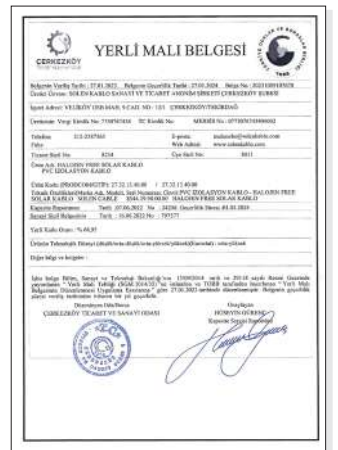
ÇERKEZKÖY

YERLİ MALI BELGESİ

Belgenin Veriliş Tarihi : 27.01.2022 Belgenin Geçerlilik Tarihi : 27.01.2024 Belge No : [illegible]
Üretici Ünvanı : SOLEN KABLO SANAYİ VE TİCARET ANONİM ŞİRKETİ ÇERKEZKÖY ŞUBESİ

İşyeri Adresi : VELİKÖY OSB MAH. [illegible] CAD. NO : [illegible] ÇERKEZKÖY/TEKİRDAĞ

Üretenin Vergi Kimlik No: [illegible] TC Kimlik No: MERSİS No: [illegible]

Telefon: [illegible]
Faks:
E-posta: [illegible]
Web Adresi: www.solenkablo.com

Ticaret Sicil No: 8258
Oda Sicil No: 8811

Ürün Adı: HALOJEN FREE SOLAR KABLO
PVC İZOLASYON KABLO

Ürün Kodu (PRODCOM/GTİP): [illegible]
Teknik Özellikleri(Marka Adı, Modeli, Seri Numarası, Cinsi) PVC İZOLASYON KABLO - HALOJEN FREE SOLAR KABLO SOLEN CABLE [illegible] HALOJEN FREE SOLAR KABLO
Kapasite Raporunun: Tarihi: 07.06.2022 No: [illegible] Geçerlilik Süresi: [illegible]
Sanayi Sicil Belgesinin: Tarihi: 16.06.2022 No: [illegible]

Yerli Katkı Oranı : % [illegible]

Ürünün Teknolojik Düzeyi (düşük/orta düşük/orta yüksek/yüksek/Kararsız) : orta-yüksek

Diğer bilgi ve belgeler :

İşbu belge Bilim, Sanayi ve Teknoloji Bakanlığı'nın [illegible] tarih ve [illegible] sayılı Resmi Gazetede yayımlanan "Yerli Malı Tebliği (SGM 2014/33)" ile TOBB tarafından hazırlanan "Yerli Malı Belgesinin Düzenlenmesi Uygulama Esasları" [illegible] gereğince düzenlenmiştir. Belgenin geçerliliği şirket ve ürün verilerinin teyiden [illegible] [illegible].

Düzenleyen/Düzenleyen Oda
ÇERKEZKÖY TİCARET VE SANAYİ ODASI

Onaylayan
HÜSEYİN GÜRBÜZ
Kapasite Rapor Uzmanı